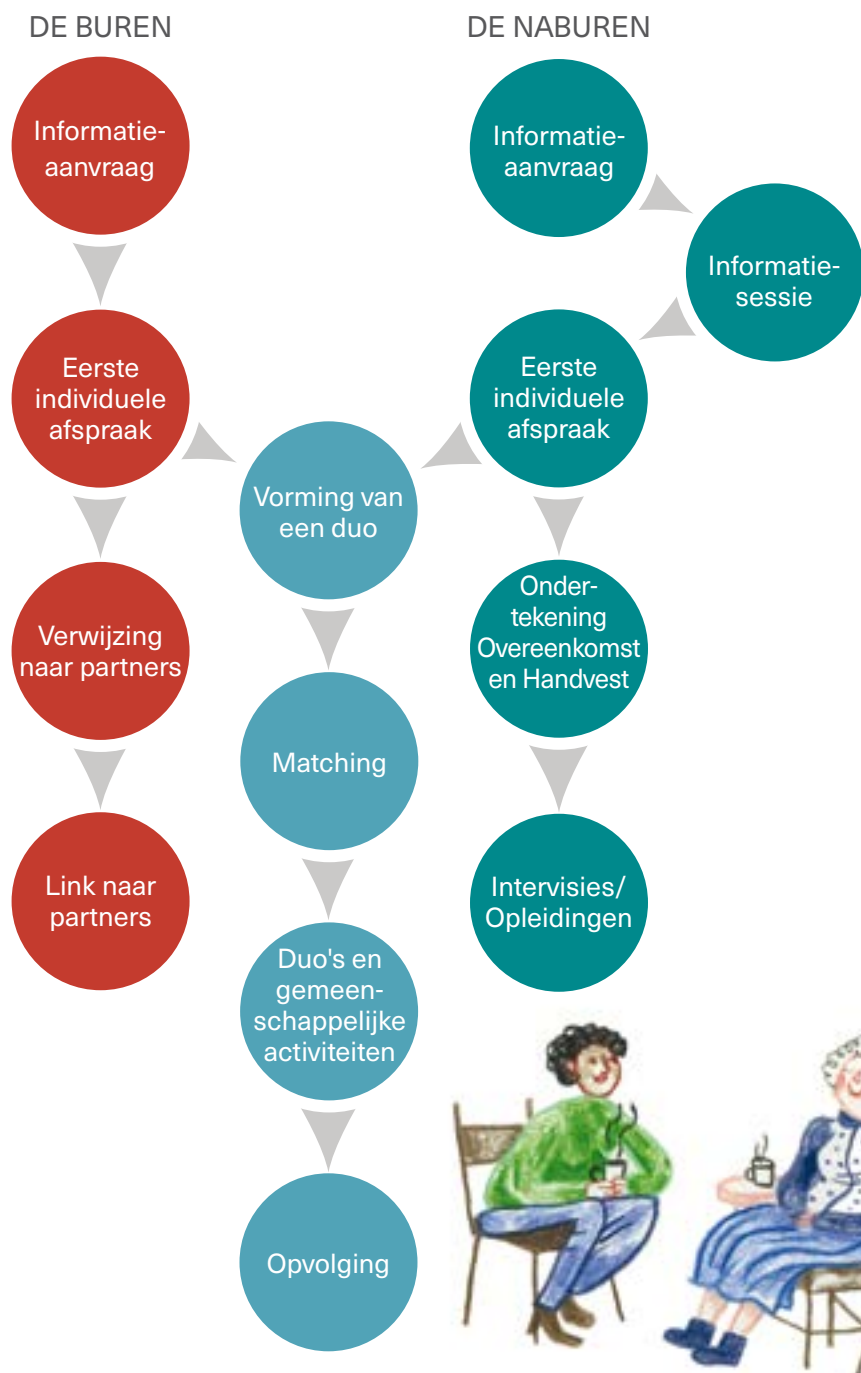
DE BUREN

Informatieaanvraag

Eerste individuele afspraak

Verwijzing naar partners

Link naar partners

DE NABUREN

Informatieaanvraag

Informatiesessie

Eerste individuele afspraak

Ondertekening Overeenkomst en Handvest

Intervisies/ Opleidingen

Vorming van een duo

Matching

Duo's en gemeenschappelijke activiteiten

Opvolging